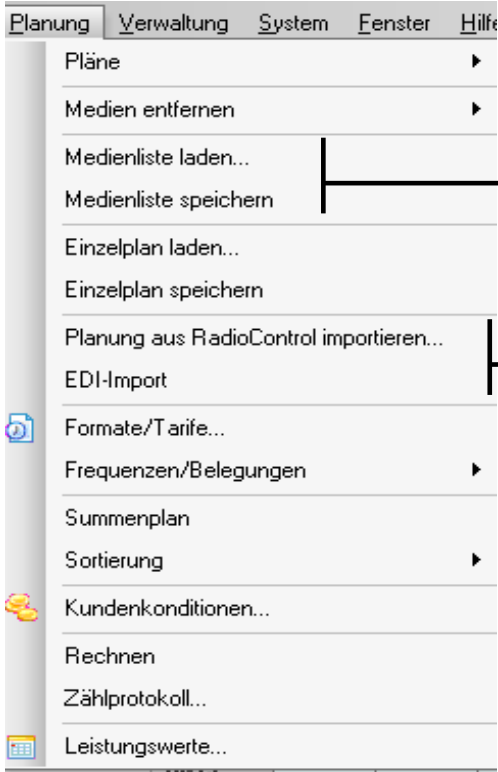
Planung Verwaltung System Fenster Hilfe

Pläne

Medien entfernen

Medienliste laden...

Medienliste speichern

Einzelplan laden...

Einzelplan speichern

Planung aus RadioControl importieren...

EDI-Import

Formate/Tarife...

Frequenzen/Belegungen

Summenplan

Sortierung

Kundenkonditionen...

Rechnen

Zählprotokoll...

Leistungswerte...